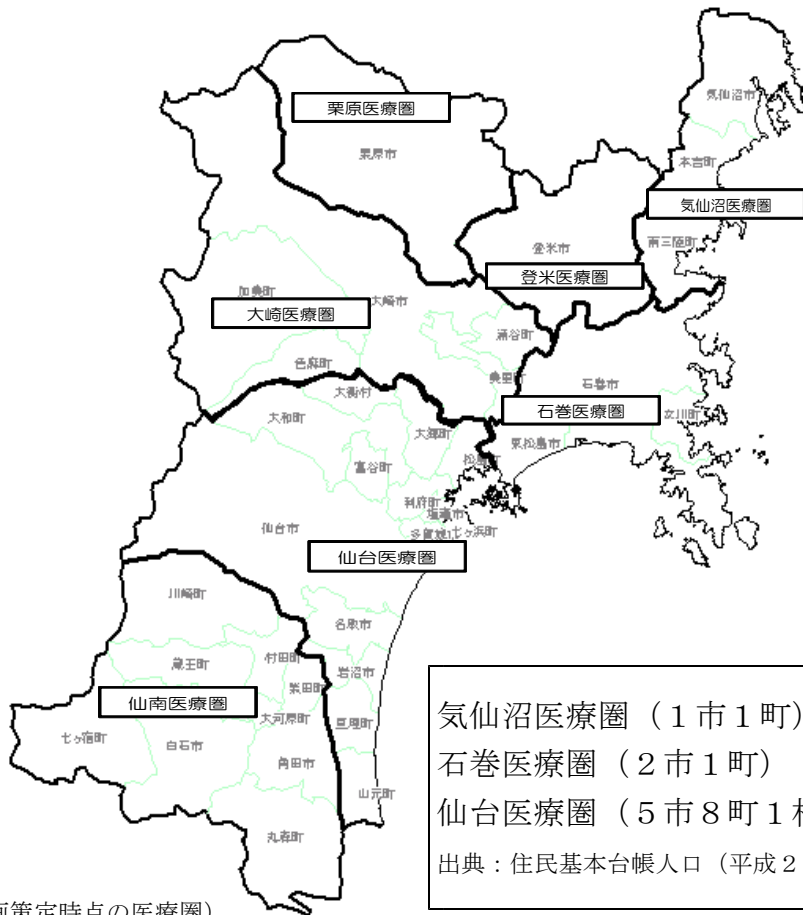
栗原医療圏

栗原市

気仙沼市

本吉町

気仙沼医療圏

登米市

南三陸町

登米医療圏

加美町

大崎市

大崎医療圏

涌谷町

色麻町

美里町

石巻市

大衡村

石巻医療圏

女川町

大和町

大郷町

東松島市

松島町

富谷町

利府町

塩竈市

仙台市

多賀城市七ヶ浜町

仙台医療圏

川崎町

名取市

蔵王町

村田町

岩沼市

柴田町

仙南医療圏

大河原町

亘理町

七ヶ宿町

白石市

角田市

山元町

丸森町

気仙沼医療圏（1市1町）

石巻医療圏（2市1町）

仙台医療圏（5市8町1村

出典：住民基本台帳人口（平成2

画策定時点の医療圏）